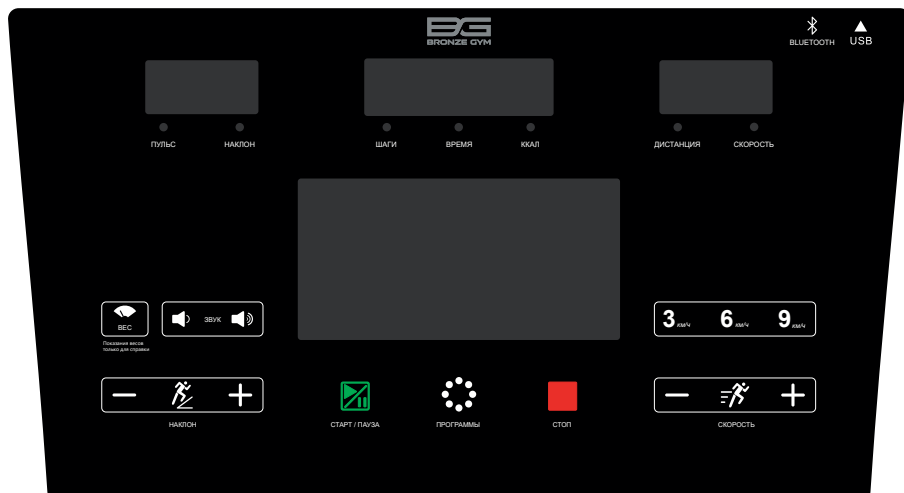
BG
BRONZE GYM

BLUETOOTH USB

ПУЛЬС НАКЛОН

ШАГИ ВРЕМЯ ККАЛ

ДИСТАНЦИЯ СКОРОСТЬ

ВЕС
Показания весов только для справки

ЗВУК

3 км/ч 6 км/ч 9 км/ч

— +
НАКЛОН

СТАРТ / ПАУЗА

ПРОГРАММЫ

СТОП

— +
СКОРОСТЬ